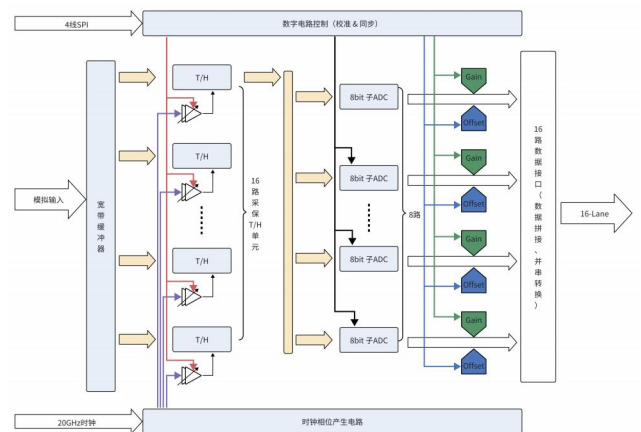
4线SPI

数字电路控制（校准＆同步）

模拟输入

宽带缓冲器

T/H

T/H

T/H

T/H

16路采保T/H单元

8bit 子ADC

8bit 子ADC

8bit 子ADC

8bit 子ADC

8路

Gain

Offset

Gain

Offset

Gain

Offset

Gain

Offset

16路数据接口（数据拼接、并串转换）

16-Lane

20GHz时钟

时钟相位产生电路